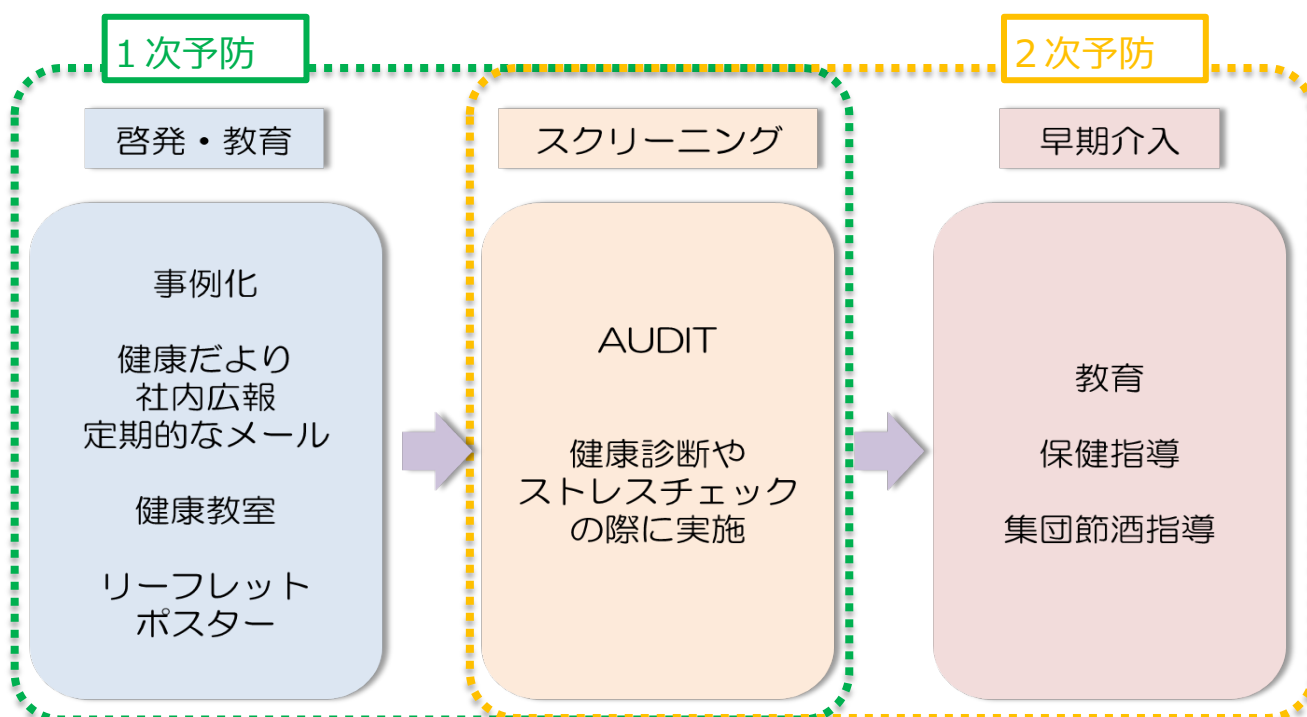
1次予防

2次予防

啓発・教育

事例化

健康だより
社内広報
定期的なメール

健康教室

リーフレット
ポスター

スクリーニング

AUDIT

健康診断や
ストレスチェック
の際に実施

早期介入

教育

保健指導

集団節酒指導